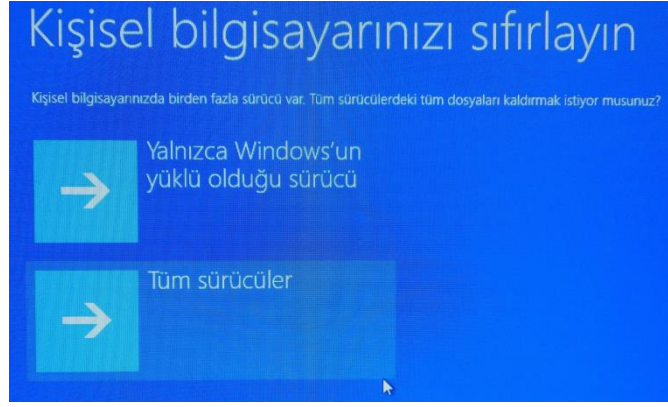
Kişisel bilgisayarınızı sıfırlayın

Kişisel bilgisayarınızda birden fazla sürücü var. Tüm sürücülerdeki tüm dosyaları kaldırmak istiyor musunuz?

Yalnızca Windows'un yüklü olduğu sürücü

Tüm sürücüler